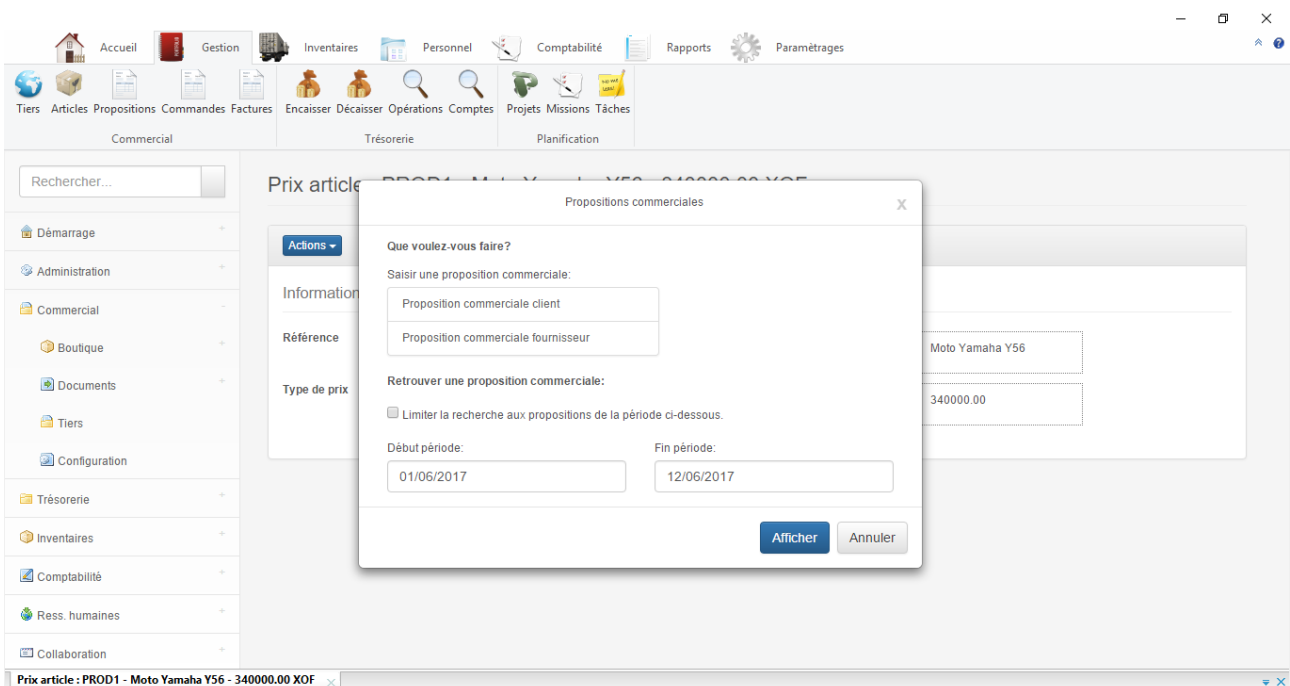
Accueil Gestion Inventaires Personnel Comptabilité Rapports Paramètrages

Tiers Articles Propositions Commandes Factures
Commercial

Encaisser Décaisser Opérations Comptes
Trésorerie

Projets Missions Tâches
Planification

Rechercher...

Démarrage
Administration
Commercial
Boutique
Documents
Tiers
Configuration
Trésorerie
Inventaires
Comptabilité
Ress. humaines
Collaboration

Prix article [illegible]

Actions

Information

Référence

Type de prix

Moto Yamaha Y56

340000.00

Propositions commerciales

Que voulez-vous faire?

Saisir une proposition commerciale:

Proposition commerciale client

Proposition commerciale fournisseur

Retrouver une proposition commerciale:

Limiter la recherche aux propositions de la période ci-dessous.

Début période:

01/06/2017

Fin période:

12/06/2017

Afficher

Annuler

Prix article : PROD1 - Moto Yamaha Y56 - 340000.00 XOF